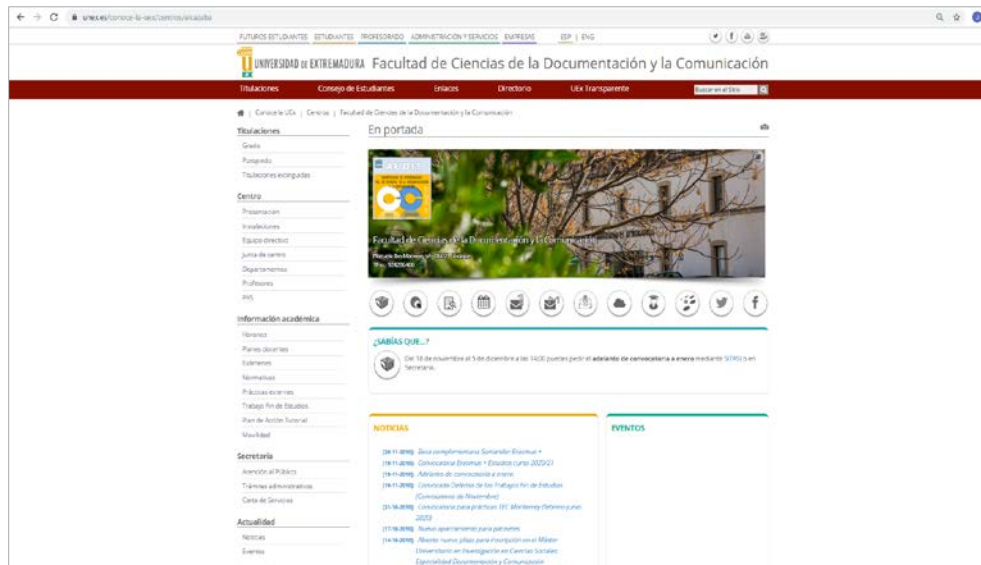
unex.es/conoce-la-uex/centros/alcazaba

FUTUROS ESTUDIANTES | ESTUDIANTES | PROFESORADO | ADMINISTRACIÓN Y SERVICIOS | EMPRESAS | ESP | ENG

UNIVERSIDAD DE EXTREMADURA Facultad de Ciencias de la Documentación y la Comunicación

Titulaciones | Consejo de Estudiantes | Enlaces | Directorio | UEx Transparente | Buscar en el Sitio

Conoce la UEx | Centros | Facultad de Ciencias de la Documentación y la Comunicación

Titulaciones
Grado
Posgrado
Titulaciones extinguidas

Centro
Presentación
Instalaciones
Equipo directivo
Junta de centro
Departamentos
Profesores
PAS

Información académica
Horarios
Planes docentes
Exámenes
Normativas
Prácticas externas
Trabajo Fin de Estudios
Plan de Acción Tutorial
Movilidad

Secretaría
Atención al Público
Trámites administrativos
Carta de Servicios

Actualidad
Noticias
Eventos

En portada

Facultad de Ciencias de la Documentación y la Comunicación
Plaza de Ibn Marwan s/n. 06071 Badajoz
Tfno: 924286400

¿SABÍAS QUE...?
Del 18 de noviembre al 5 de diciembre a las 14:00 puedes pedir el adelanto de convocatoria a enero mediante SIRSU en Secretaría.

NOTICIAS
[20-11-2019] Beca complementaria Santander Erasmus +
[19-11-2019] Convocatoria Erasmus + Estudios curso 2020/21
[18-11-2019] Adelanto de convocatoria a enero
[14-11-2019] Convocatoria Defensa de los Trabajos Fin de Estudios (Convocatoria de Noviembre)
[31-10-2019] Convocatoria para prácticas TEC Monterrey (Febrero y mayo 2020)
[17-10-2019] Nuevo apartamento para patinetes
[14-10-2019] Abierto nuevo plazo para inscripción en el Máster Universitario en Investigación en Ciencias Sociales. Especialidad Documentación y Comunicación

EVENTOS